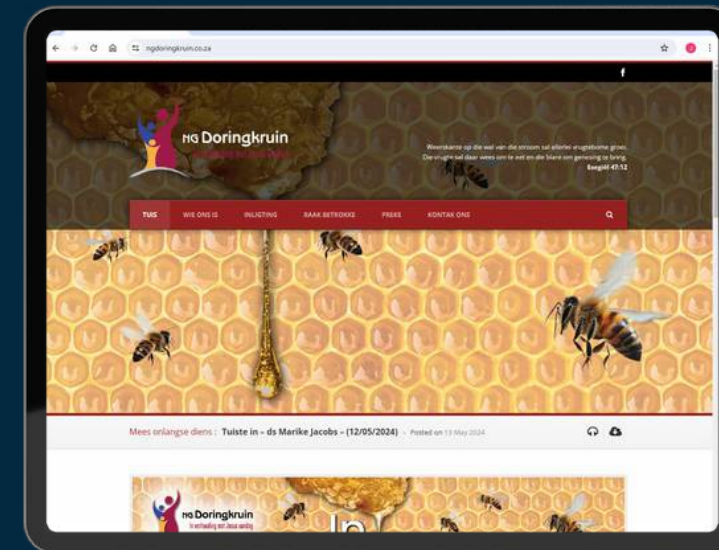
ngdoringkruin.co.za

f

NG Doringkruin
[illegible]

Weerskante op die wal van die stroom sal allerlei vrugtebome groei. Die vrugte sal daar wees om te eet en die blare om genesing te bring.
Esegiël 47:12

TUIS
WIE ONS IS
INLIGTING
RAAK BETROKKE
PREKE
KONTAK ONS

Mees onlangse diens : Tuiste in – ds Marike Jacobs – (12/05/2024) - Posted on 13 May 2024

NG Doringkruin
in verbinding met Jesus aanbid
In